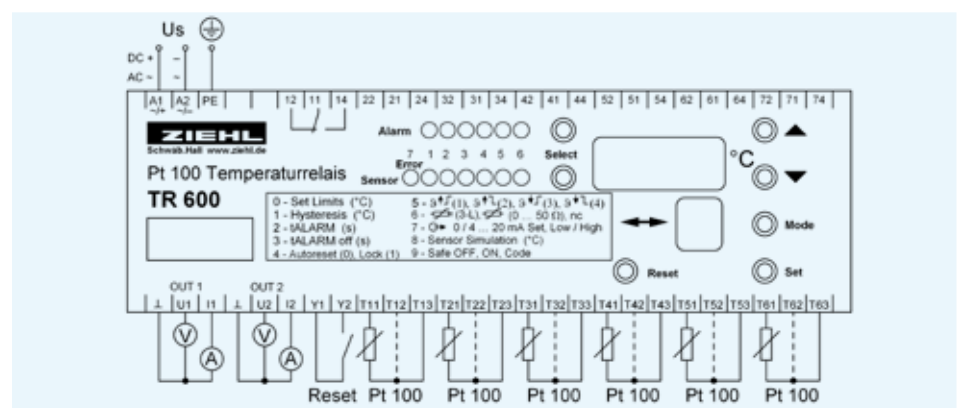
Us

DC + ~ –
AC ~ ~

A1 A2 PE 12 11 14 22 21 24 32 31 34 42 41 44 52 51 54 62 61 64 72 71 74

ZIEHL
Schwab.Hall www.ziehl.de

Alarm

7 1 2 3 4 5 6
Error
Sensor

Select

°C

Pt 100 Temperaturrelais

TR 600

0 - Set Limits (°C)
1 - Hysteresis (°C)
2 - tALARM (s)
3 - tALARM off (s)
4 - Autoreset (0), Lock (1)
5 - (1), (2), (3), (4)
6 - (3-L), (0 ... 50 Ω), nc
7 - 0 / 4 ... 20 mA Set, Low / High
8 - Sensor Simulation (°C)
9 - Safe OFF, ON, Code

Mode

Reset

Set

OUT 1 OUT 2
⊥ U1 I1 ⊥ U2 I2 Y1 Y2 T11 T12 T13 T21 T22 T23 T31 T32 T33 T41 T42 T43 T51 T52 T53 T61 T62 T63

V A V A

Reset Pt 100 Pt 100 Pt 100 Pt 100 Pt 100 Pt 100